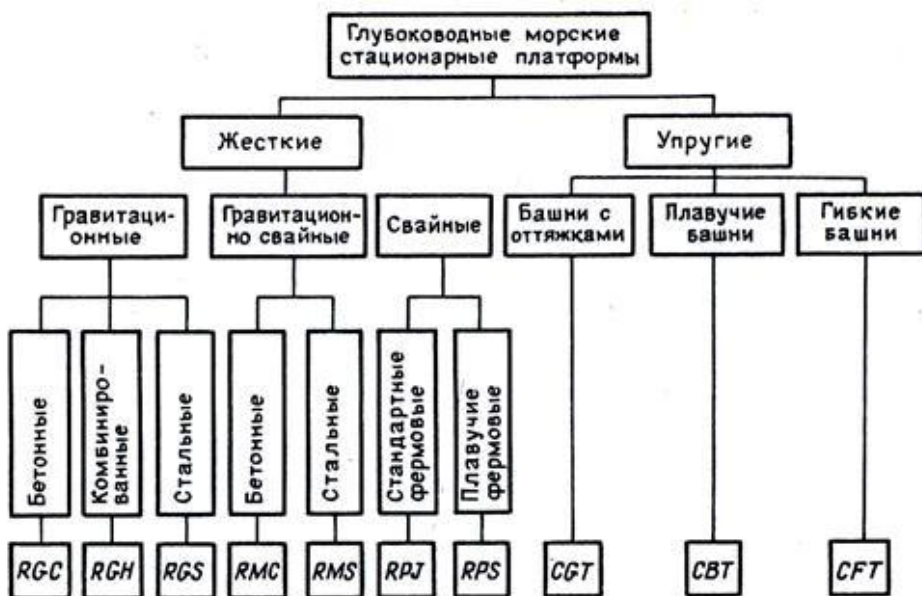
Глубоководные морские стационарные платформы

Жесткие

Упругие

Гравитационные

Гравитационно свайные

Свайные

Башни с оттяжками

Плавучие башни

Гибкие башни

Бетонные

Комбинированные

Стальные

Бетонные

Стальные

Стандартные фермовые

Плавучие фермовые

RGC

RGH

RGS

RMC

RMS

RPJ

RPS

CGT

CBT

CFT